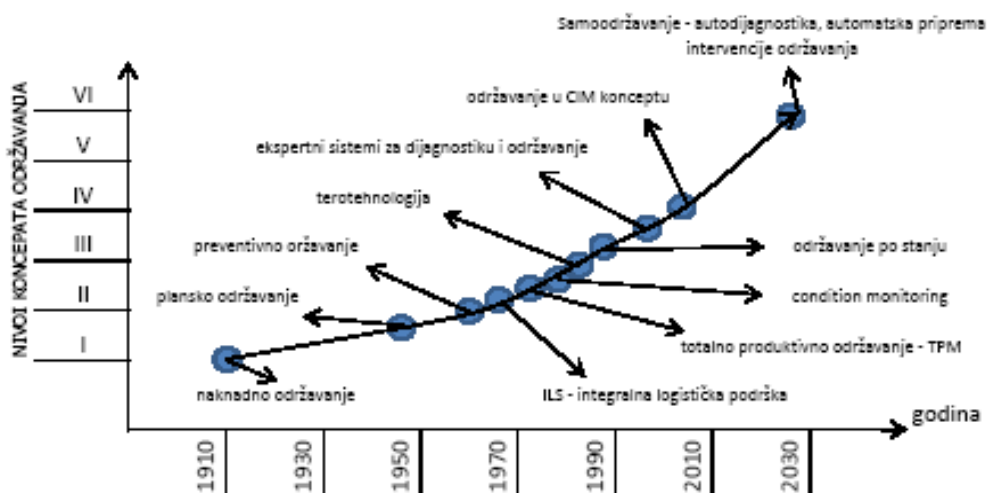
Samoodržavanje - autodijagnostika, automatska priprema intervencije održavanja

NIVOI KONCEPATA ODRŽAVANJA

VI
V
IV
III
II
I

održavanje u CIM konceptu

ekspertni sistemi za dijagnostiku i održavanje

terotehnologija

preventivno oržavanje

održavanje po stanju

plansko održavanje

condition monitoring

totalno produktivno održavanje - TPM

naknadno održavanje

ILS - integralna logistička podrška

godina

1910
1930
1950
1970
1990
2010
2030